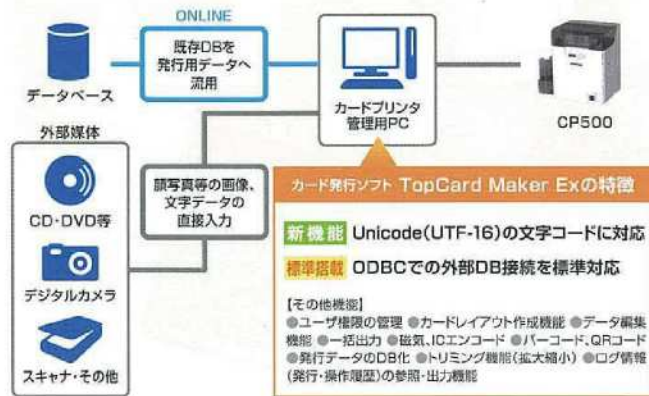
ONLINE

データベース

既存DBを発行用データへ流用

カードプリンタ管理用PC

CP500

外部媒体

CD・DVD等

デジタルカメラ

スキャナ・その他

顔写真等の画像、文字データの直接入力

カード発行ソフト TopCard Maker Exの特徴

新機能 Unicode(UTF-16)の文字コードに対応

標準搭載 ODBCでの外部DB接続を標準対応

【その他機能】
●ユーザ権限の管理 ●カードレイアウト作成機能 ●データ編集機能 ●一括出力 ●磁気、ICエンコード ●バーコード、QRコード ●発行データのDB化 ●トリミング機能(拡大縮小) ●ログ情報(発行・操作履歴)の参照・出力機能